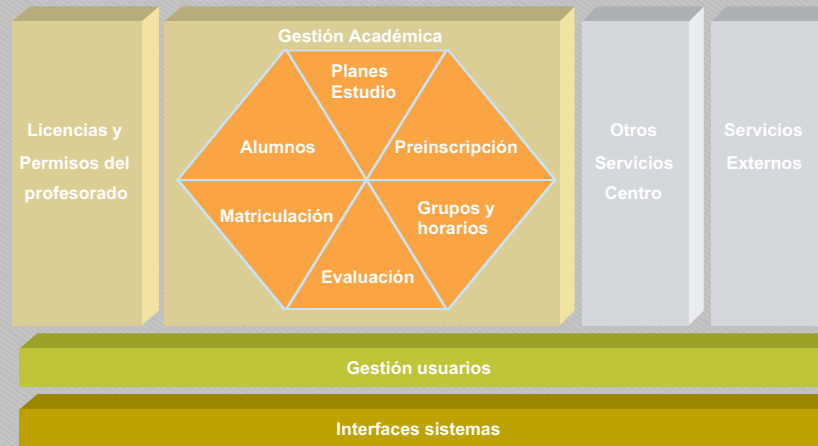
Licencias y Permisos del profesorado

Gestión Académica

Planes Estudio

Alumnos

Preinscripción

Matriculación

Grupos y horarios

Evaluación

Otros Servicios Centro

Servicios Externos

Gestión usuarios

Interfaces sistemas